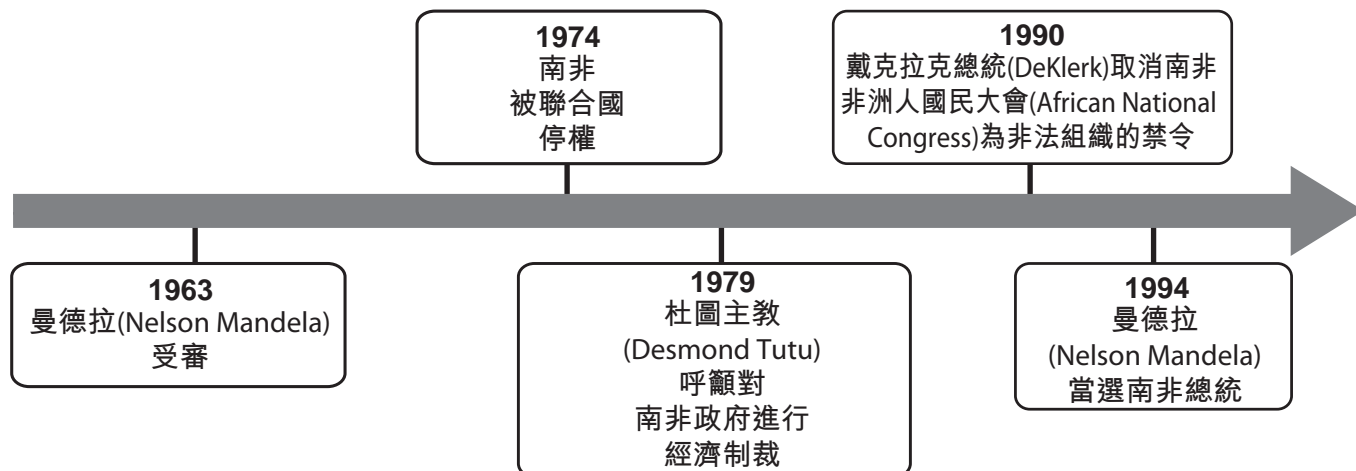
1963
曼德拉(Nelson Mandela)
受審

1974
南非
被聯合國
停權

1979
杜圖主教
(Desmond Tutu)
呼籲對
南非政府進行
經濟制裁

1990
戴克拉克總統(DeKlerk)取消南非非洲人國民大會(African National Congress)為非法組織的禁令

1994
曼德拉
(Nelson Mandela)
當選南非總統